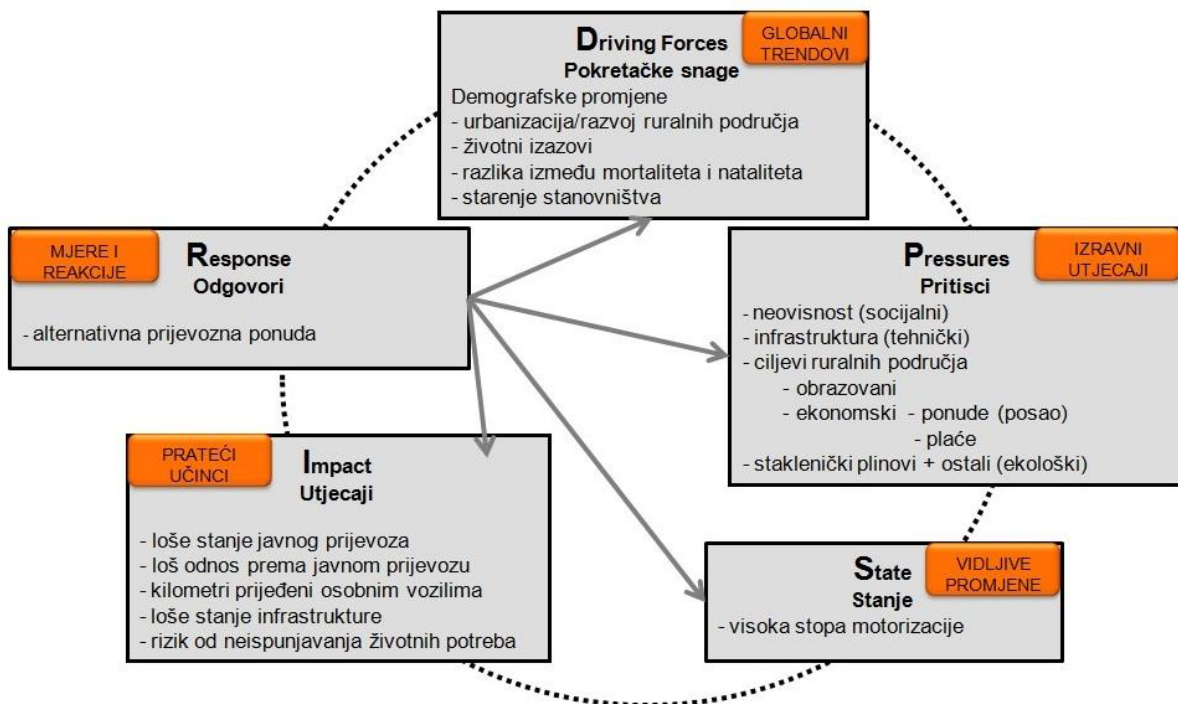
Driving Forces
Pokretačke snage

GLOBALNI TRENDOVI

Demografske promjene
- urbanizacija/razvoj ruralnih područja
- životni izazovi
- razlika između mortaliteta i nataliteta
- starenje stanovništva

MJERE I REAKCIJE

Response
Odgovori

- alternativna prijevozna ponuda

Pressures
Pritisci

IZRAVNI UTJECAJI

- neovisnost (socijalni)
- infrastruktura (tehnički)
- ciljevi ruralnih područja
- obrazovani
- ekonomski - ponude (posao)
- plaće
- staklenički plinovi + ostali (ekološki)

PRATEĆI UČINCI

Impact
Utjecaji

- loše stanje javnog prijevoza
- loš odnos prema javnom prijevozu
- kilometri prijeđeni osobnim vozilima
- loše stanje infrastrukture
- rizik od neispunjavanja životnih potreba

State
Stanje

VIDLJIVE PROMJENE

- visoka stopa motorizacije